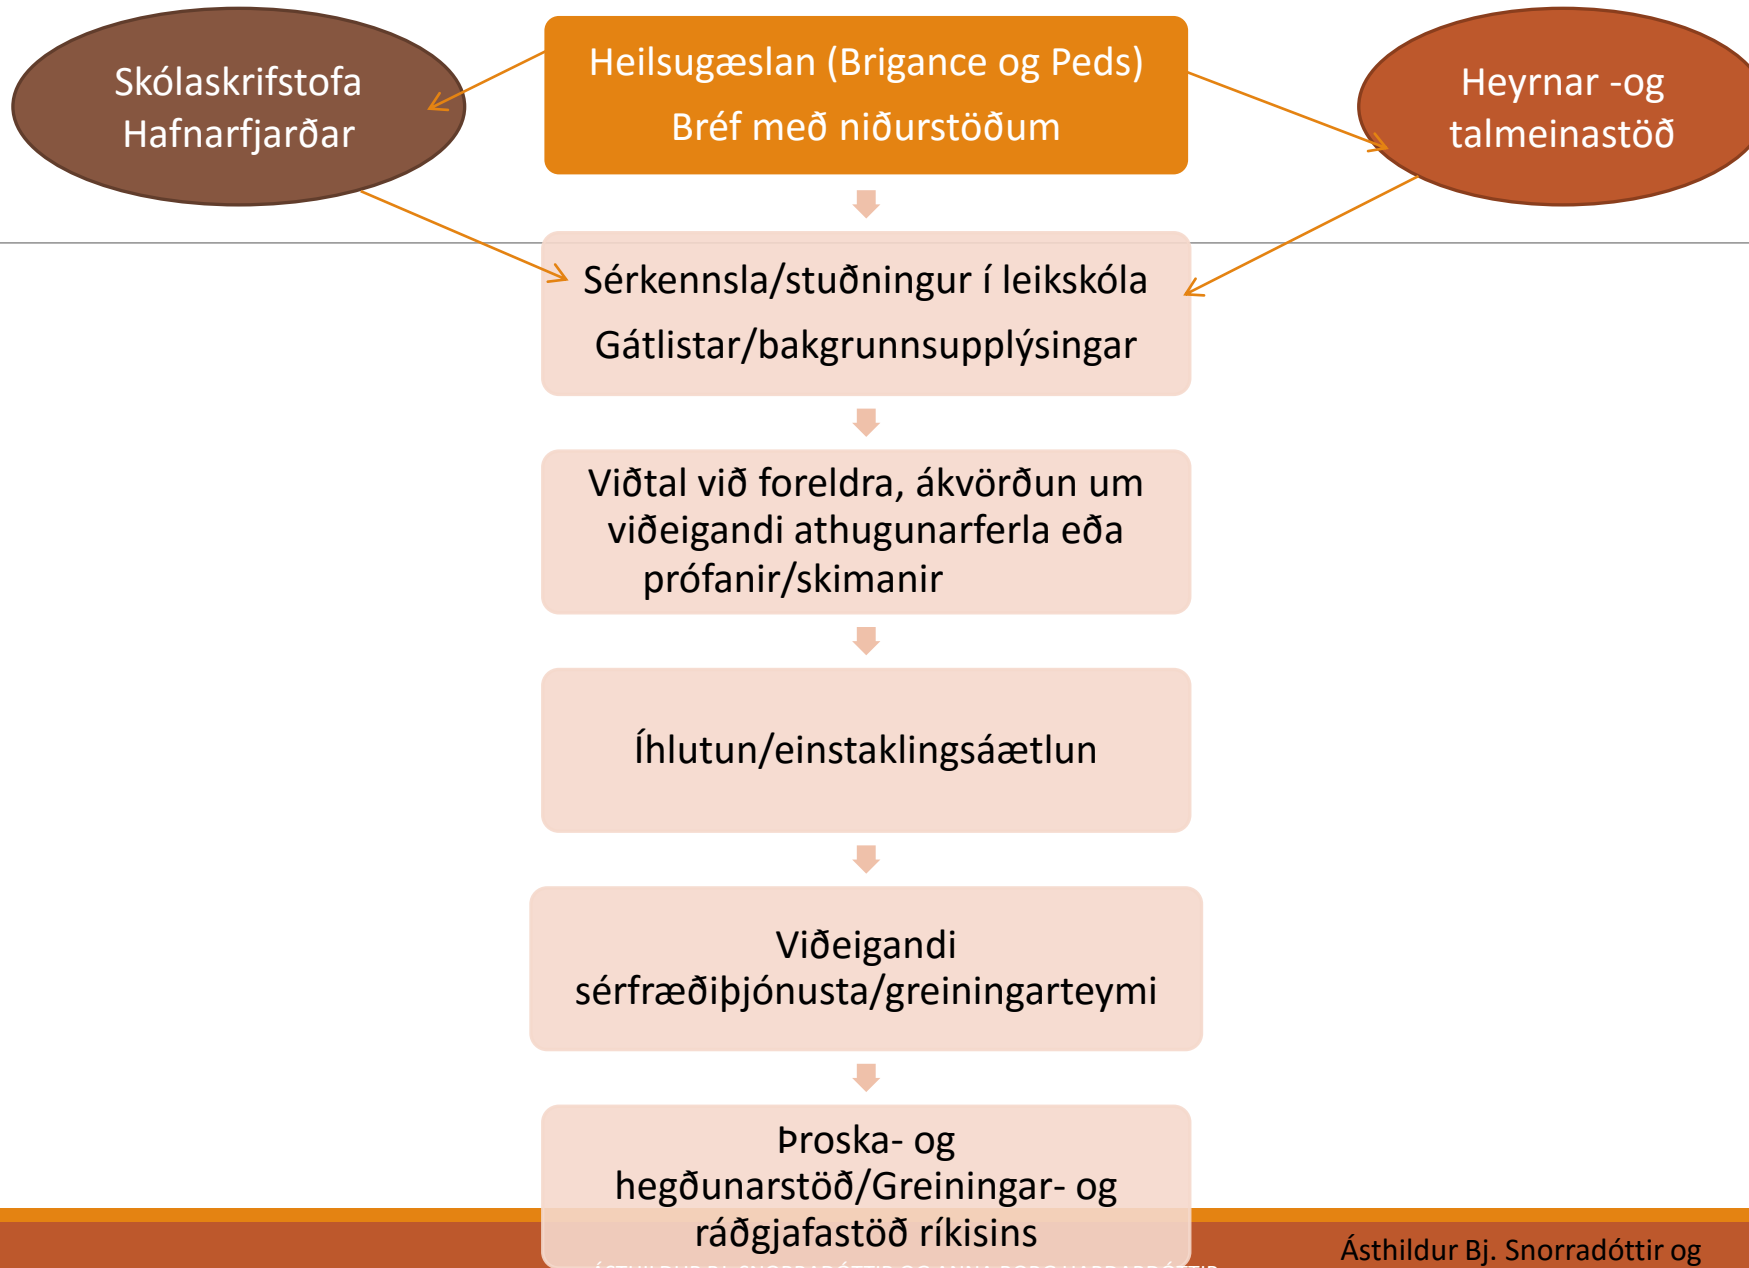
Skólaskrifstofa Hafnarfjarðar

Heilsugæslan (Brigance og Peds)
Bréf með niðurstöðum

Heyrnar -og talmeinastöð

Sérkennsla/stuðningur í leikskóla
Gátlistar/bakgrunnsupplýsingar

Viðtal við foreldra, ákvörðun um viðeigandi athugunarferla eða prófanir/skimanir

Íhlutun/einstaklingsáætlun

Viðeigandi sérfræðiþjónusta/greiningarteymi

Þroska- og hegðunarstöð/Greiningar- og ráðgjafastöð ríkisins

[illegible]

Ásthildur Bj. Snorradóttir og